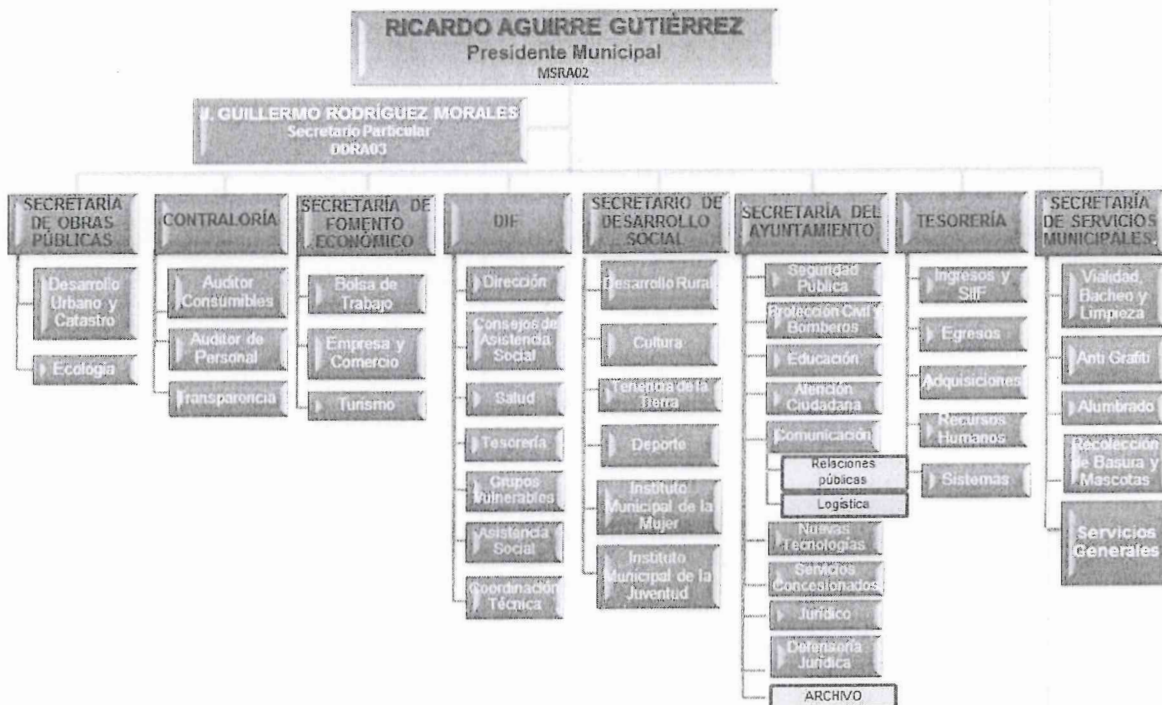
RICARDO AGUIRRE GUTIÈRREZ
Presidente Municipal
MSRA02

J. GUILLERMO RODRÍGUEZ MORALES
Secretario Particular
DDRA03

SECRETARÍA DE OBRAS PÚBLICAS
Desarrollo Urbano y Catastro
Ecología

CONTRALORÍA
Auditor Consumibles
Auditor de Personal
Transparencia

SECRETARÍA DE FOMENTO ECONÓMICO
Bolsa de Trabajo
Empresa y Comercio
Turismo

DIF
Dirección
Consejos de Asistencia Social
Salud
Tesorería
Grupos Vulnerables
Asistencia Social
Coordinación Técnica

SECRETARIO DE DESARROLLO SOCIAL
Desarrollo Rural
Cultura
Tenencia de la Tierra
Deporte
Instituto Municipal de la Mujer
Instituto Municipal de la Juventud

SECRETARÍA DEL AYUNTAMIENTO
Seguridad Pública
Protección Civil y Bomberos
Educación
Atención Ciudadana
Comunicación
Relaciones públicas
Logística
Nuevas Tecnologías
Servicios Concesionados
Jurídico
Defensoría Jurídica
ARCHIVO

TESORERÍA
Ingresos y SIIF
Egresos
Adquisiciones
Recursos Humanos
Sistemas

SECRETARÍA DE SERVICIOS MUNICIPALES
Vialidad, Bacheo y Limpieza
Anti Grafiti
Alumbrado
Recolección de Basura y Mascotas
Servicios Generales